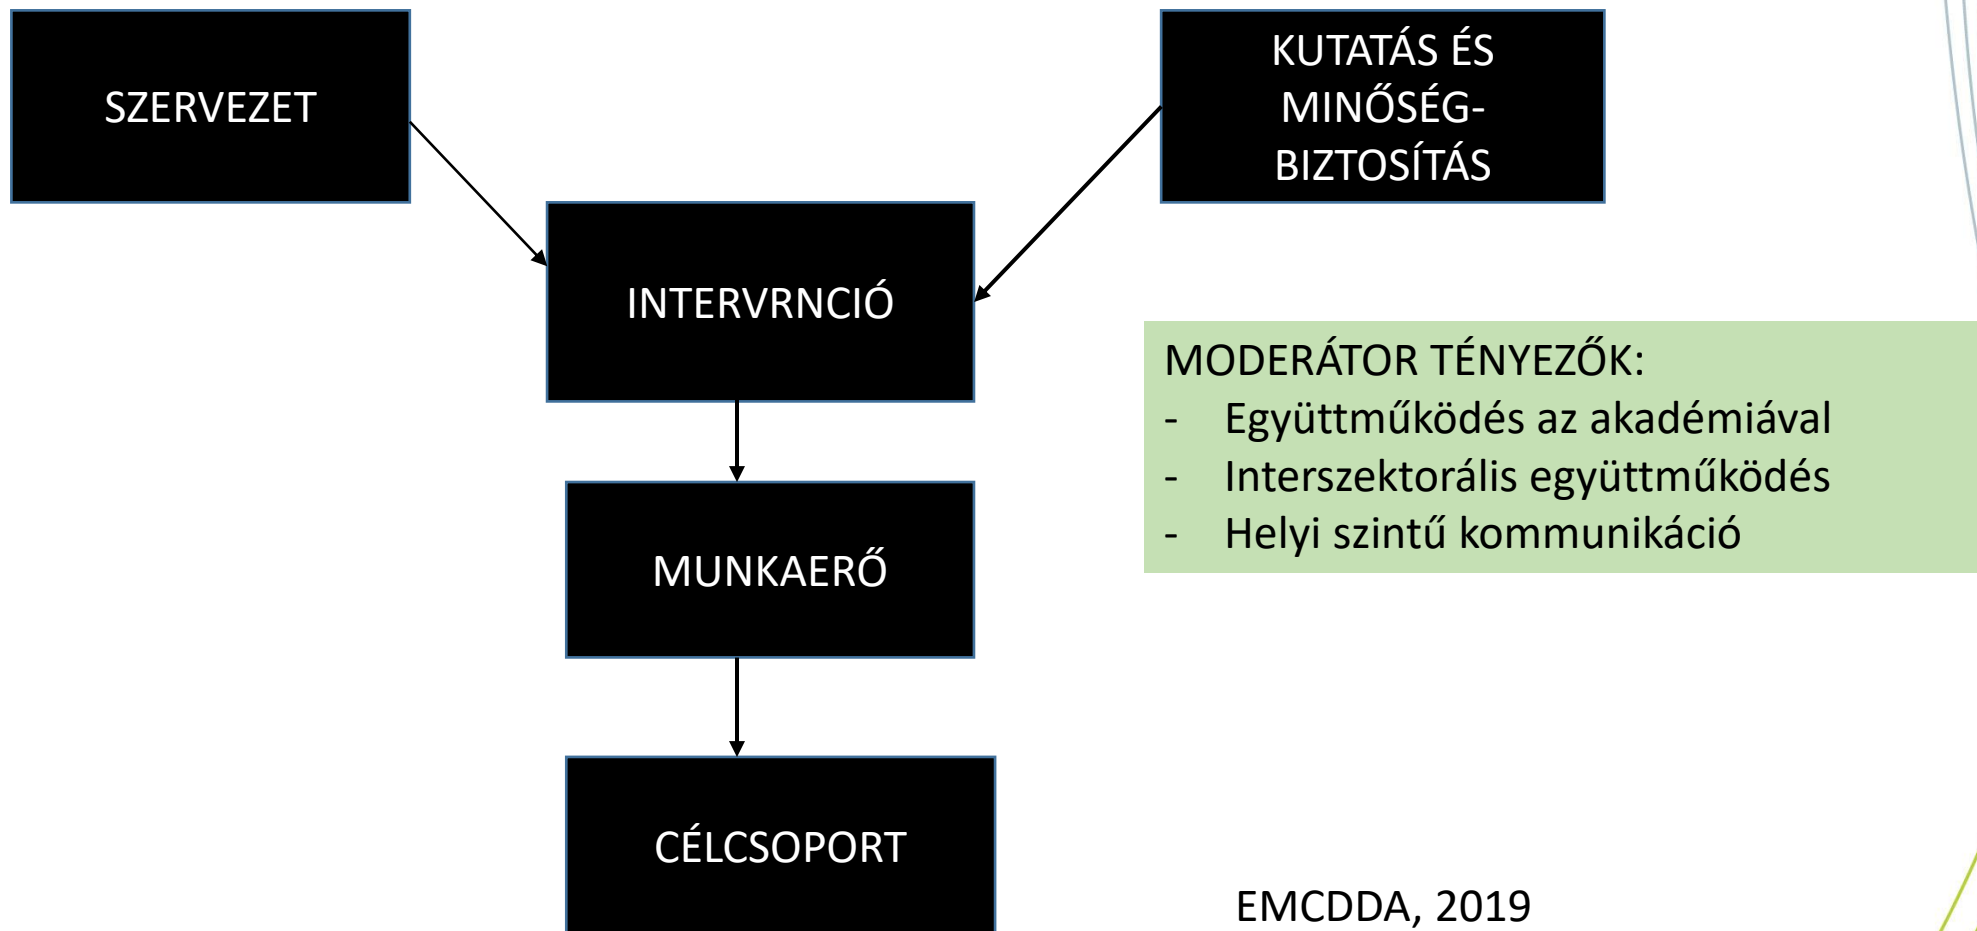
SZERVEZET

KUTATÁS ÉS MINŐSÉG-BIZTOSÍTÁS

INTERVRNCIÓ

MODERÁTOR TÉNYEZŐK:
- Együttműködés az akadémiával
- Interszektorális együttműködés
- Helyi szintű kommunikáció

MUNKAERŐ

CÉLCSOPORT

EMCDDA, 2019